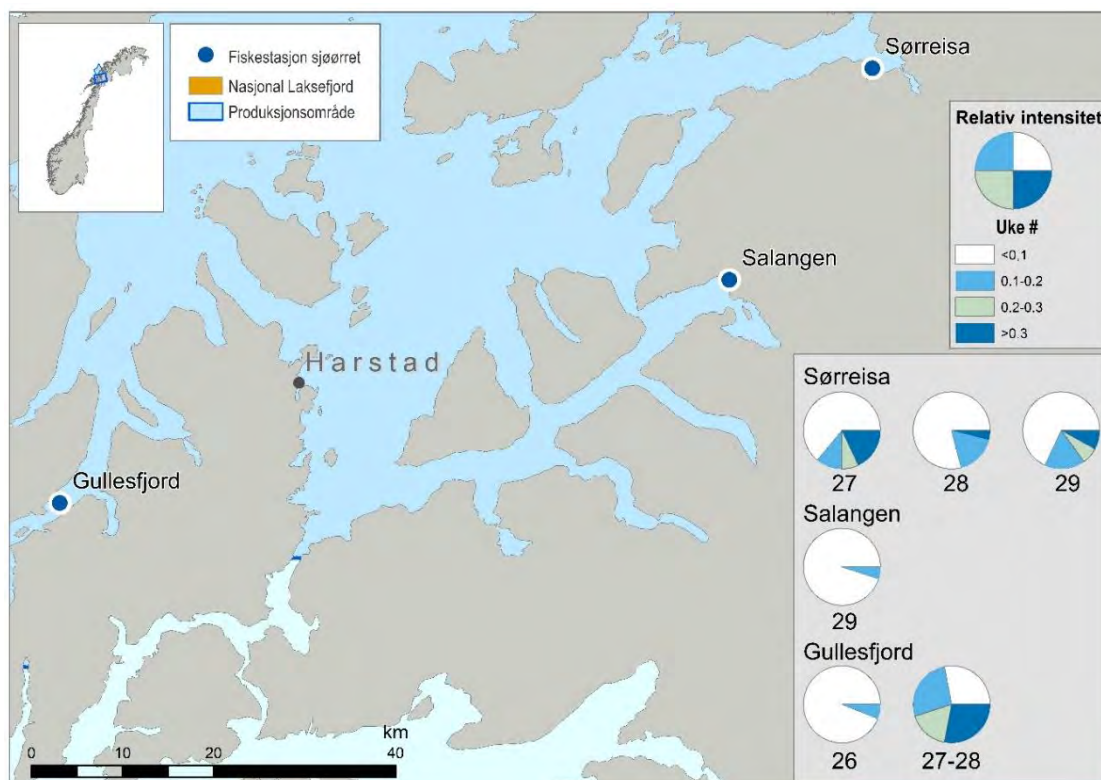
Fiskestasjon sjøørret
Nasjonal Laksefjord
Produksjonsområde

Sørreisa

Relativ intensitet

Uke #
<0,1
0.1-0.2
0.2-0.3
>0.3

Salangen

Harstad

Gullesfjord

Sørreisa
27
28
29
Salangen
29
Gullesfjord
26
27-28

km
0
10
20
40